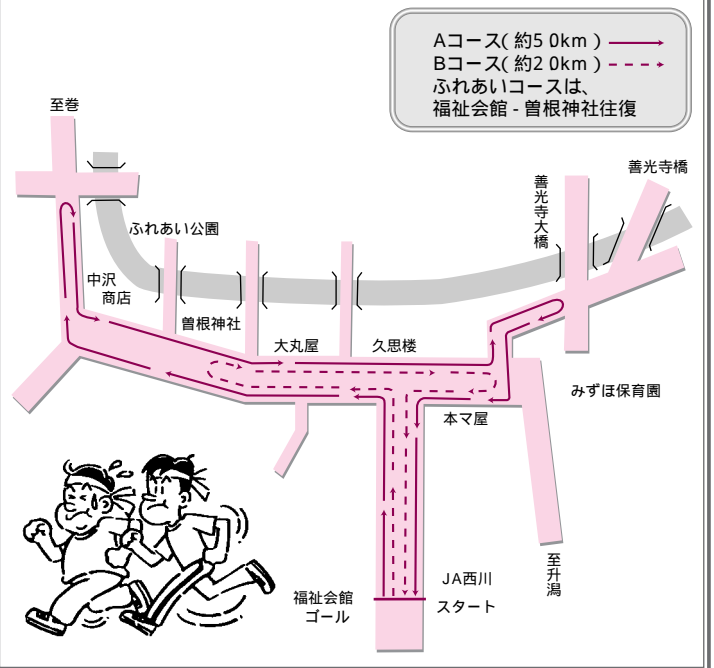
Aコース( 約5 0km )
Bコース( 約2 0km )
ふれあいコースは、
福祉会館 - 曽根神社往復

至巻

善光寺橋

善光寺大橋

ふれあい公園

中沢商店

曽根神社

大丸屋

久思楼

みずほ保育園

本マ屋

至升潟

福祉会館
ゴール

JA西川
スタート